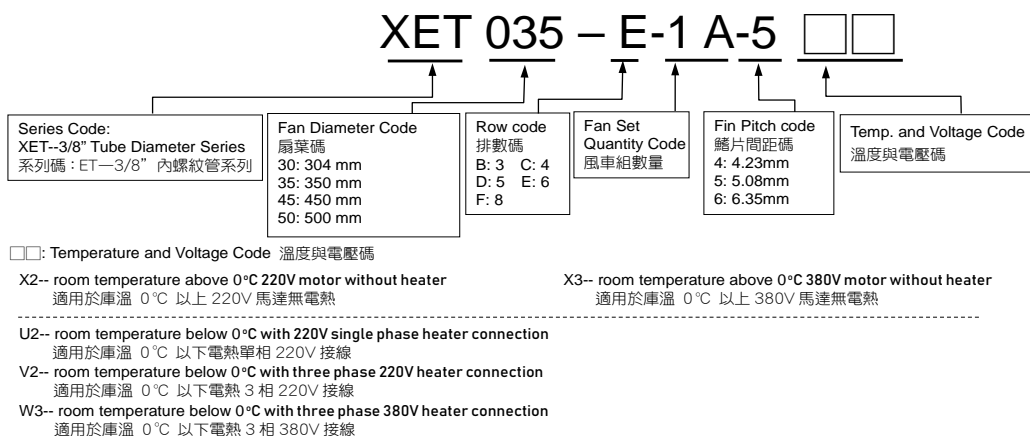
XET 035 – E-1 A-5 □□

Series Code:
XET--3/8" Tube Diameter Series
系列碼：ET—3/8" 內螺紋管系列

Fan Diameter Code
扇葉碼
30: 304 mm
35: 350 mm
45: 450 mm
50: 500 mm

Row code
排數碼
B: 3 C: 4
D: 5 E: 6
F: 8

Fan Set Quantity Code
風車組數量

Fin Pitch code
鰭片間距碼
4: 4.23mm
5: 5.08mm
6: 6.35mm

Temp. and Voltage Code
溫度與電壓碼

□□: Temperature and Voltage Code 溫度與電壓碼

X2-- room temperature above 0°C 220V motor without heater
適用於庫溫 0°C 以上 220V 馬達無電熱

X3-- room temperature above 0°C 380V motor without heater
適用於庫溫 0°C 以上 380V 馬達無電熱

U2-- room temperature below 0°C with 220V single phase heater connection
適用於庫溫 0°C 以下電熱單相 220V 接線

V2-- room temperature below 0°C with three phase 220V heater connection
適用於庫溫 0°C 以下電熱 3 相 220V 接線

W3-- room temperature below 0°C with three phase 380V heater connection
適用於庫溫 0°C 以下電熱 3 相 380V 接線